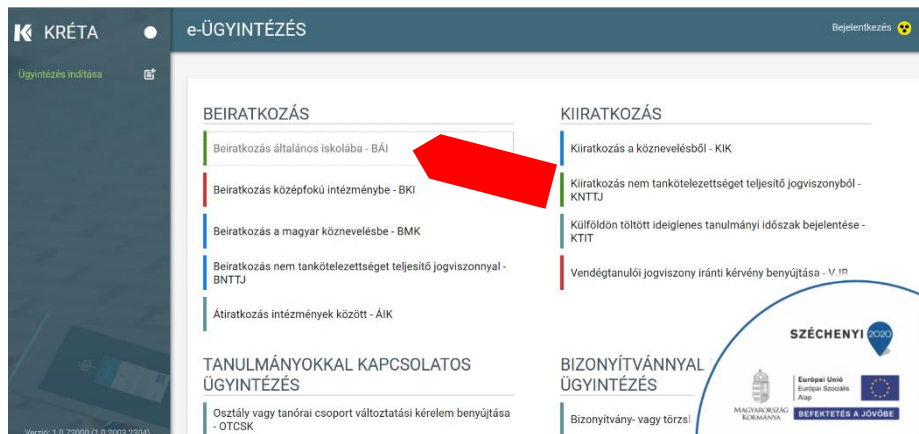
KRÉTA

e-ÜGYINTÉZÉS

Bejelentkezés

Ügyintézés indítása

BEIRATKOZÁS

Beiratkozás általános iskolába - BÁI

Beiratkozás középfokú intézménybe - BKI

Beiratkozás a magyar köznevelésbe - BMK

Beiratkozás nem tankötelezettséget teljesítő jogviszonnyal - BNTTJ

Átiratkozás intézmények között - ÁIK

KIIRATKOZÁS

Kiiratkozás a köznevelésből - KIK

Kiiratkozás nem tankötelezettséget teljesítő jogviszonyból - KNTTJ

Külföldön töltött ideiglenes tanulmányi időszak bejelentése - KTIT

Vendégtanulói jogviszony iránti kérvény benyújtása - VJB

TANULMÁNYOKKAL KAPCSOLATOS ÜGYINTÉZÉS

Osztály vagy tanórai csoport változtatási kérelem benyújtása - OTCSK

BIZONYÍTVÁNNYAL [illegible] ÜGYINTÉZÉS

Bizonyítvány- vagy törzsl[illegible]

SZÉCHENYI 2020

Európai Unió Európai Szociális Alap

MAGYARORSZÁG KORMÁNYA

BEFEKTETÉS A JÖVŐBE

Verzió: 1.0.72000 (1.0.2003.2304)